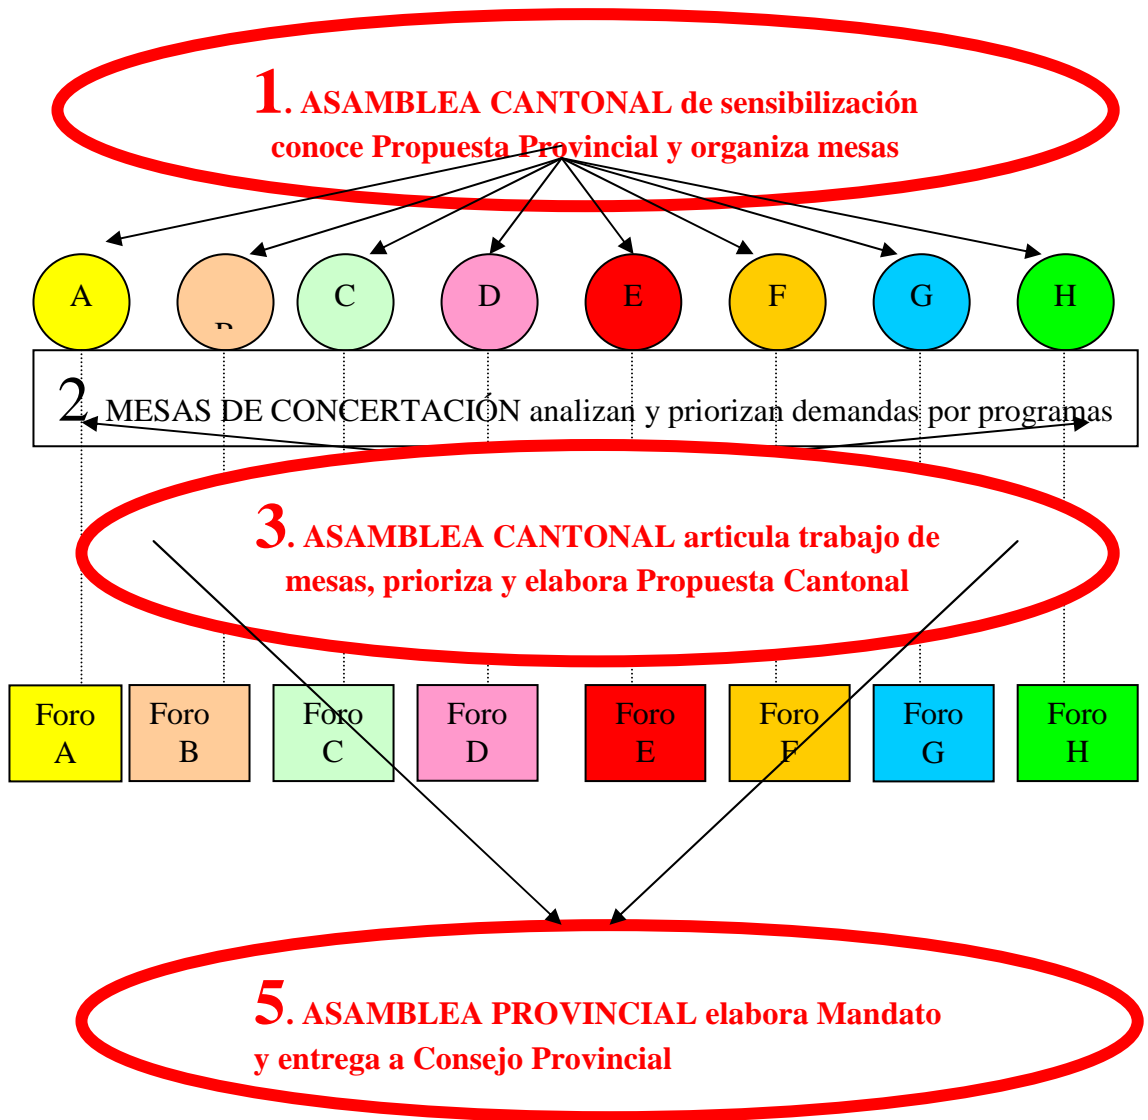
1. ASAMBLEA CANTONAL de sensibilización conoce Propuesta Provincial y organiza mesas

A

B

C

D

E

F

G

H

2. MESAS DE CONCERTACIÓN analizan y priorizan demandas por programas

3. ASAMBLEA CANTONAL articula trabajo de mesas, prioriza y elabora Propuesta Cantonal

Foro A

Foro B

Foro C

Foro D

Foro E

Foro F

Foro G

Foro H

5. ASAMBLEA PROVINCIAL elabora Mandato y entrega a Consejo Provincial